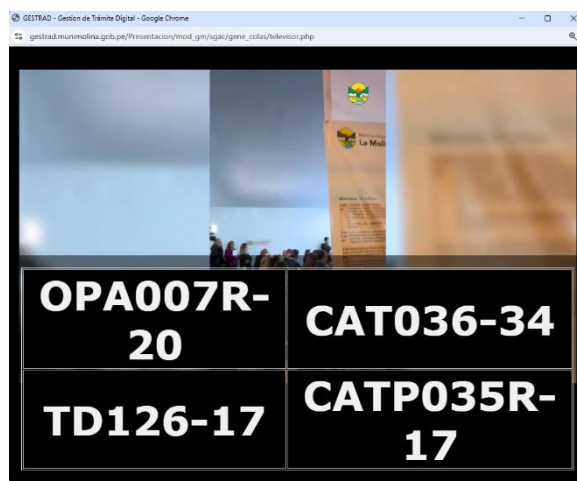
GESTRAD - Gestion de Trámite Digital - Google Chrome

gestrad.munimolina.gob.pe/Presentacion/mod_gm/sgac/gene_colas/televisor.php

La Moli

| OPA007R-20 | CAT036-34 |
|---|---|
| TD126-17 | CATP035R-17 |